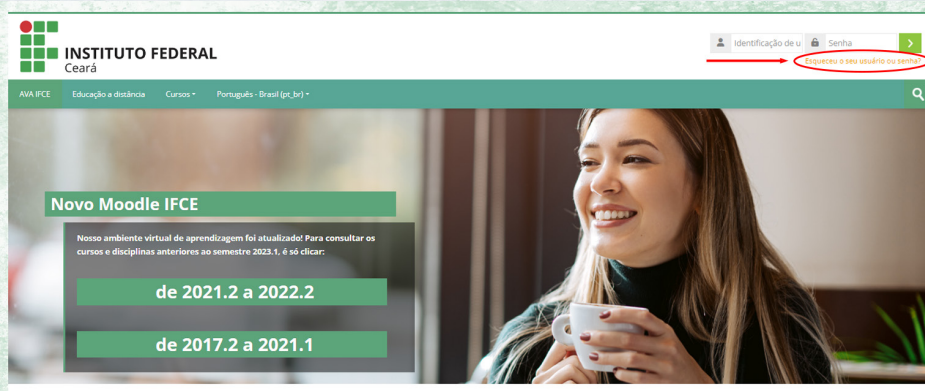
INSTITUTO FEDERAL
Ceará

Identificação de u
Senha

Esqueceu o seu usuário ou senha?

AVA IFCE Educação a distância Cursos Português - Brasil (pt_br)

Novo Moodle IFCE

Nosso ambiente virtual de aprendizagem foi atualizado! Para consultar os cursos e disciplinas anteriores ao semestre 2023.1, é só clicar:

de 2021.2 a 2022.2

de 2017.2 a 2021.1